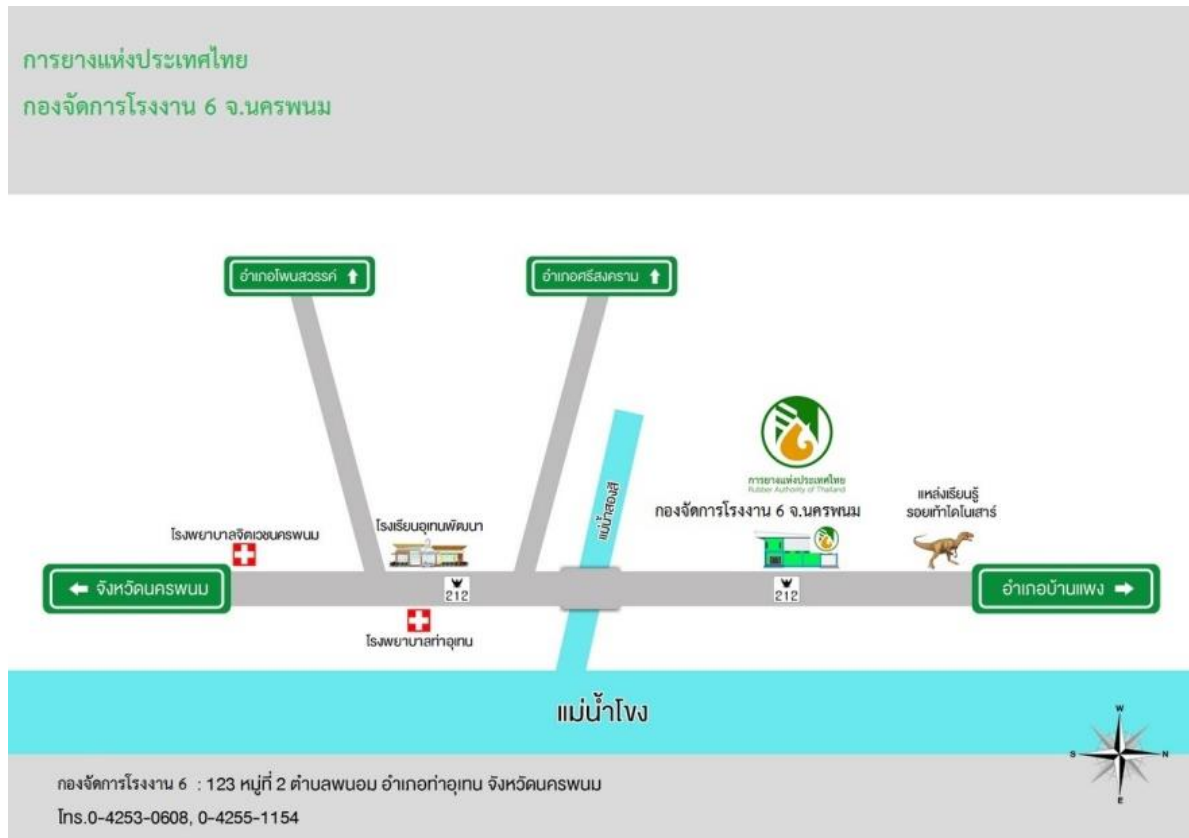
การยางแห่งประเทศไทย
กองจัดการโรงงาน 6 จ.นครพนม

อำเภอโพนสวรรค์

อำเภอศรีสงคราม

แม่น้ำสงคราม

การยางแห่งประเทศไทย
Rubber Authority of Thailand

กองจัดการโรงงาน 6 จ.นครพนม

แหล่งเรียนรู้
รอยเท้าไดโนเสาร์

โรงพยาบาลจิตเวชนครพนม

โรงเรียนอุเทนพัฒนา

จังหวัดนครพนม

212

212

อำเภอบ้านแพง

โรงพยาบาลท่าอุเทน

แม่น้ำโขง

W
S
N
E

กองจัดการโรงงาน 6 : 123 หมู่ที่ 2 ตำบลพนอม อำเภอท่าอุเทน จังหวัดนครพนม
โทร.0-4253-0608, 0-4255-1154